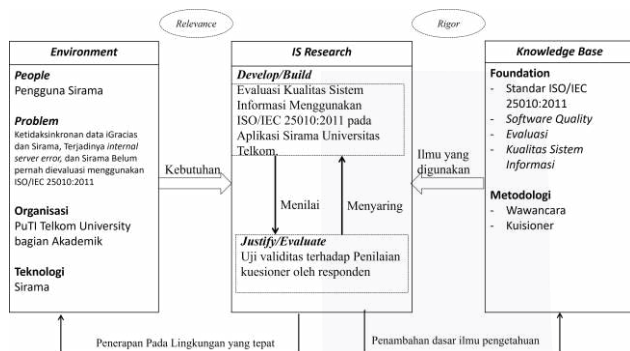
Relevance

Rigor

Environment

People
Pengguna Sirama

Problem
Ketidaksinkronan data iGracias dan Sirama, Terjadinya internal server error, dan Sirama Belum pernah dievaluasi menggunakan ISO/IEC 25010:2011

Organisasi
PuTI Telkom University bagian Akademik

Teknologi
Sirama

Kebutuhan

IS Research

Develop/Build
Evaluasi Kualitas Sistem Informasi Menggunakan ISO/IEC 25010:2011 pada Aplikasi Sirama Universitas Telkom.

Menilai

Menyaring

Justify/Evaluate
Uji validitas terhadap Penilaian kuesioner oleh responden

Ilmu yang digunakan

Knowledge Base

Foundation
- Standar ISO/IEC 25010:2011
- Software Quality
- Evaluasi
- Kualitas Sistem Informasi

Metodologi
- Wawancara
- Kuisioner

Penerapan Pada Lingkungan yang tepat

Penambahan dasar ilmu pengetahuan